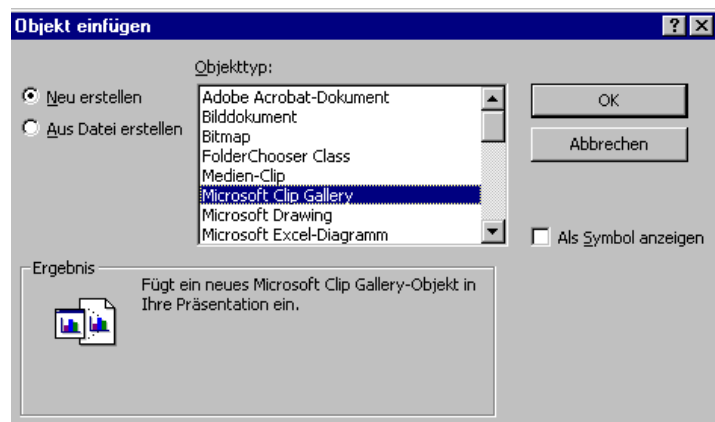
Objekt einfügen

?

Objekttyp:

Neu erstellen

Aus Datei erstellen

Adobe Acrobat-Dokument
Bilddokument
Bitmap
FolderChooser Class
Medien-Clip
Microsoft Clip Gallery
Microsoft Drawing
Microsoft Excel-Diagramm

OK

Abbrechen

Als Symbol anzeigen

Ergebnis

Fügt ein neues Microsoft Clip Gallery-Objekt in Ihre Präsentation ein.